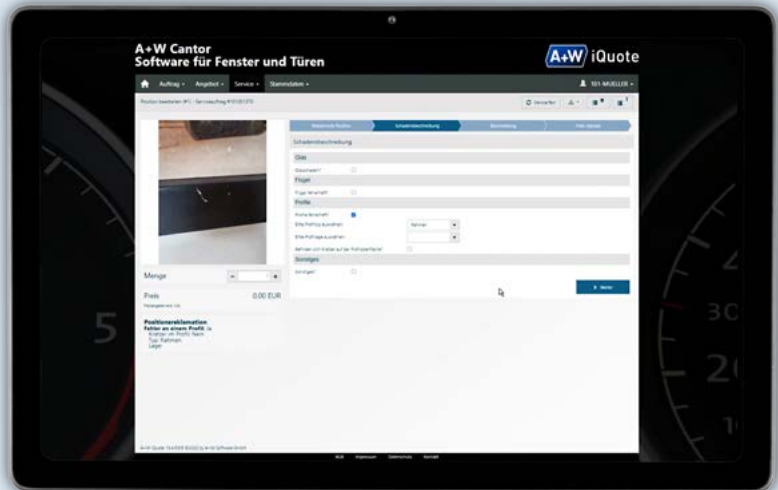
A+W Cantor
Software für Fenster und Türen

A+W iQuote

Auftrag • Angebot • Service • Stammdaten •

101-MUELLER •

Position bearbeiten (#1) - Serviceauftrag #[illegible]

Schadensbeschreibung

Glas

Glasbruch?

Flügel

Flügel beschädigt

Profile

Profile beschädigt

Bitte Profiltyp auswählen

Rahmen

Bitte Profillage auswählen

Sonstiges

Sonstiges

Weiter

Menge

Preis

0,00 EUR

Positionsreklamation

Fehler an einem Profil: Ja

Kratzer im Profil: Nein

Typ: Rahmen

Lage:

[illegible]

Impressum

Datenschutz

Kontakt